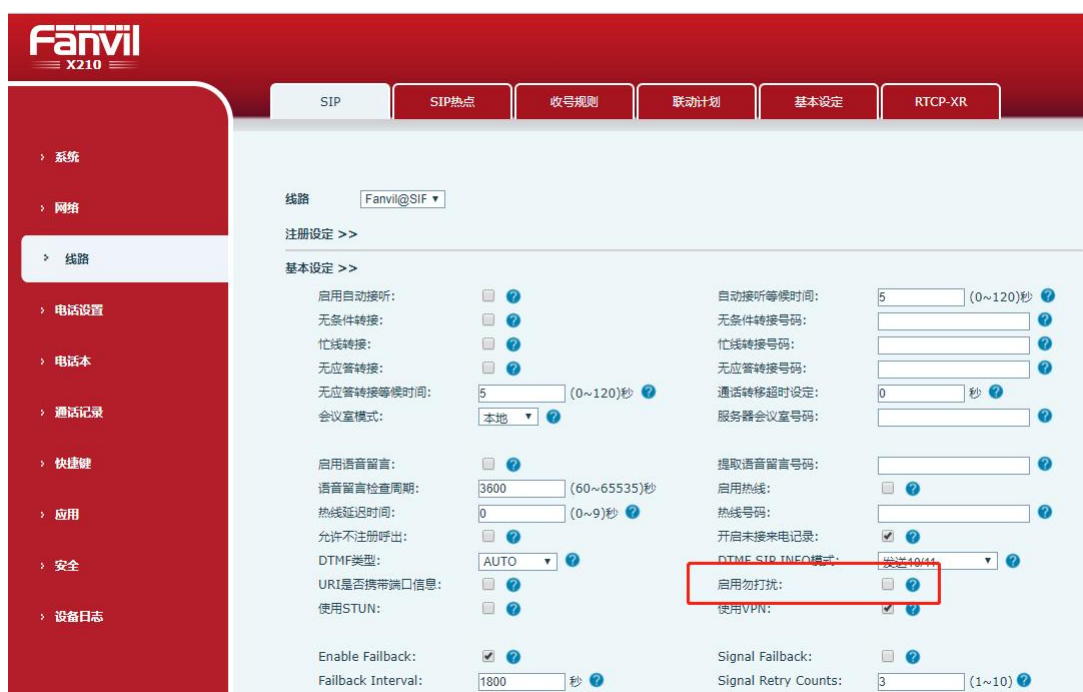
Fanvil
X210

SIP | SIP热点 | 收号规则 | 联动计划 | 基本设定 | RTCP-XR

› 系统
› 网络
› 线路
› 电话设置
› 电话本
› 通话记录
› 快捷键
› 应用
› 安全
› 设备日志

线路 Fanvil@SIP ▾

注册设定 >>

基本设定 >>

启用自动接听:
自动接听等候时间: 5 (0~120)秒
无条件转接:
无条件转接号码:
忙线转接:
忙线转接号码:
无应答转接:
无应答转接号码:
无应答转接等候时间: 5 (0~120)秒
通话转移超时设定: 0 秒
会议室模式: 本地 ▾
服务器会议室号码:

启用语音留言:
提取语音留言号码:
语音留言检查周期: 3600 (60~65535)秒
启用热线:
热线延迟时间: 0 (0~9)秒
热线号码:
允许不注册呼出:
开启未接来电记录:
DTMF类型: AUTO ▾
DTMF SIP INFO模式: 发送10/11 ▾
URI是否携带端口信息:
启用勿打扰:
使用STUN:
使用VPN:

Enable Failback:
Signal Failback:
Failback Interval: 1800 秒
Signal Retry Counts: 3 (1~10)